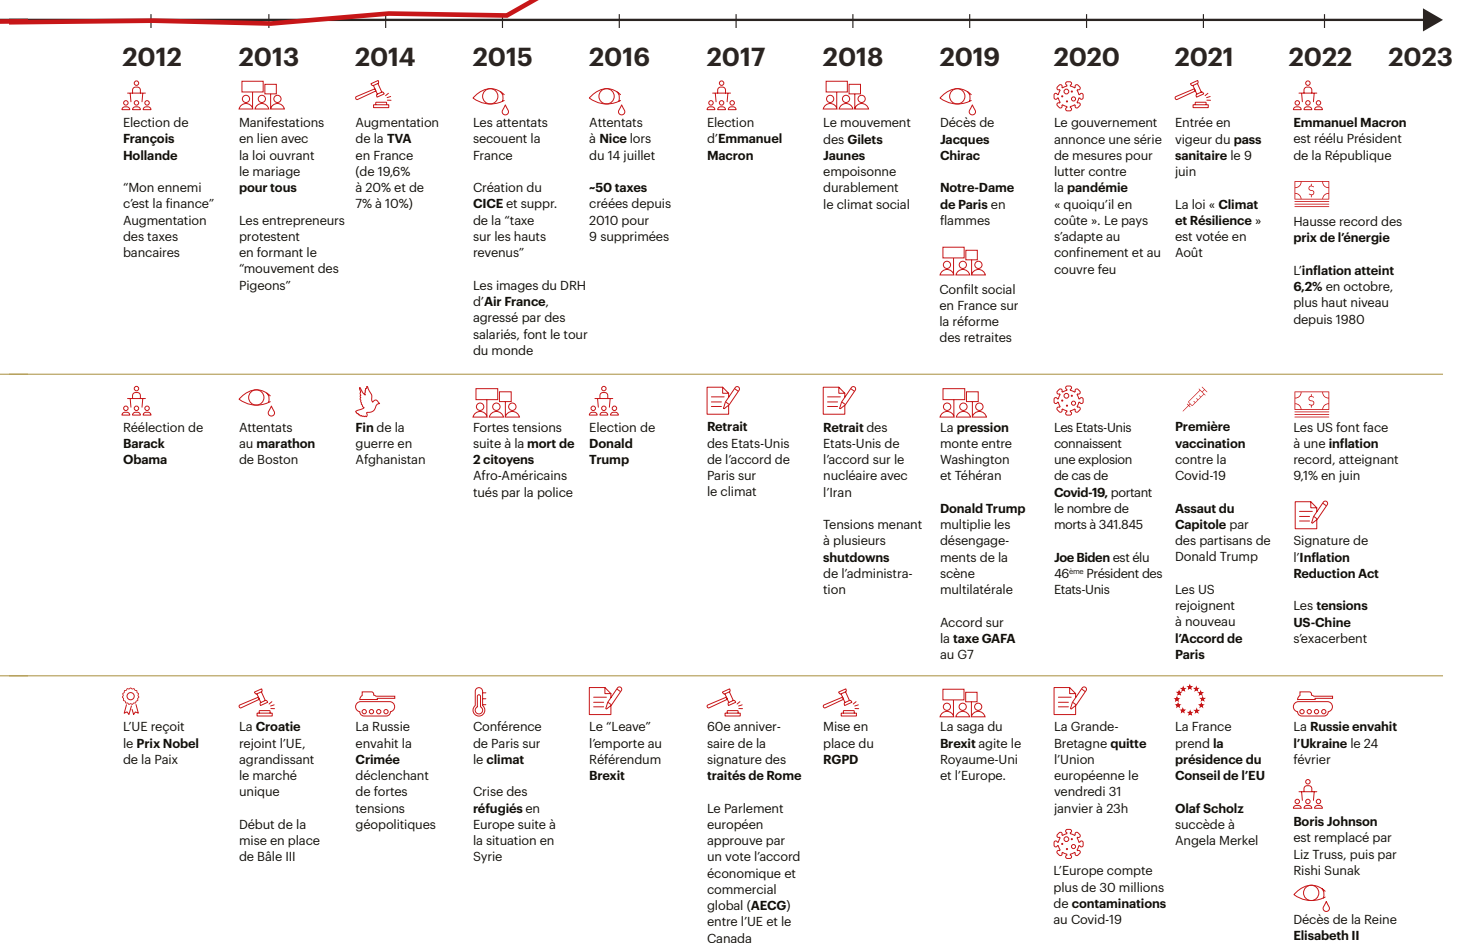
2012
Election de François Hollande

“Mon ennemi c’est la finance” Augmentation des taxes bancaires

Réélection de Barack Obama

L’UE reçoit le Prix Nobel de la Paix

2013
Manifestations en lien avec la loi ouvrant le mariage pour tous

Les entrepreneurs protestent en formant le “mouvement des Pigeons”

Attentats au marathon de Boston

La Croatie rejoint l’UE, agrandissant le marché unique

Début de la mise en place de Bâle III

2014
Augmentation de la TVA en France (de 19,6% à 20% et de 7% à 10%)

Fin de la guerre en Afghanistan

La Russie envahit la Crimée déclenchant de fortes tensions géopolitiques

2015
Les attentats secouent la France

Création du CICE et suppr. de la “taxe sur les hauts revenus”

Les images du DRH d’Air France, agressé par des salariés, font le tour du monde

Fortes tensions suite à la mort de 2 citoyens Afro-Américains tués par la police

Conférence de Paris sur le climat

Crise des réfugiés en Europe suite à la situation en Syrie

2016
Attentats à Nice lors du 14 juillet

~50 taxes créées depuis 2010 pour 9 supprimées

Election de Donald Trump

Le “Leave” l’emporte au Référendum Brexit

2017
Election d’Emmanuel Macron

Retrait des Etats-Unis de l’accord de Paris sur le climat

60e anniversaire de la signature des traités de Rome

Le Parlement européen approuve par un vote l’accord économique et commercial global (AECG) entre l’UE et le Canada

2018
Le mouvement des Gilets Jaunes empoisonne durablement le climat social

Retrait des Etats-Unis de l’accord sur le nucléaire avec l’Iran

Tensions menant à plusieurs shutdowns de l’administration

Mise en place du RGPD

2019
Décès de Jacques Chirac

Notre-Dame de Paris en flammes

Confilt social en France sur la réforme des retraites

La pression monte entre Washington et Téhéran

Donald Trump multiplie les désengagements de la scène multilatérale

Accord sur la taxe GAFA au G7

La saga du Brexit agite le Royaume-Uni et l’Europe.

2020
Le gouvernement annonce une série de mesures pour lutter contre la pandémie « quoiqu’il en coûte ». Le pays s’adapte au confinement et au couvre feu

Les Etats-Unis connaissent une explosion de cas de Covid-19, portant le nombre de morts à 341.845

Joe Biden est élu 46ème Président des Etats-Unis

La Grande-Bretagne quitte l’Union européenne le vendredi 31 janvier à 23h

L’Europe compte plus de 30 millions de contaminations au Covid-19

2021
Entrée en vigueur du pass sanitaire le 9 juin

La loi « Climat et Résilience » est votée en Août

Première vaccination contre la Covid-19

Assaut du Capitole par des partisans de Donald Trump

Les US rejoignent à nouveau l’Accord de Paris

La France prend la présidence du Conseil de l’EU

Olaf Scholz succède à Angela Merkel

2022
Emmanuel Macron est réélu Président de la République

Hausse record des prix de l’énergie

L’inflation atteint 6,2% en octobre, plus haut niveau depuis 1980

Les US font face à une inflation record, atteignant 9,1% en juin

Signature de l’Inflation Reduction Act

Les tensions US-Chine s’exacerbent

La Russie envahit l’Ukraine le 24 février

Boris Johnson est remplacé par Liz Truss, puis par Rishi Sunak

Décès de la Reine Elisabeth II

2023